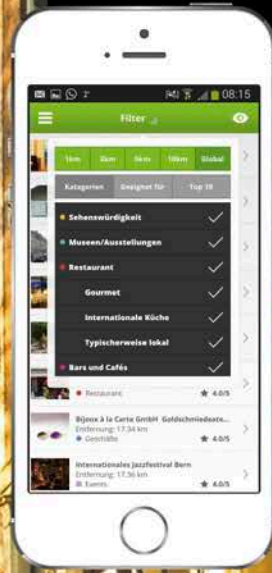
08:15

Filter

1km | 3km | 5km | 10km | Global

Kategorien | Geeignet für | Top 10

Sehenswürdigkeit

Museen/Ausstellungen

Restaurant

Gourmet

Internationale Küche

Typischerweise lokal

Bars und Cafés

Restaurant 4.0/5

Bijoux à la Carte GmbH Goldschmiedeate...
Entfernung: 17.34 km
Geschäfte

Internationales Jazzfestival Bern
Entfernung: 17.36 km
Events 4.0/5